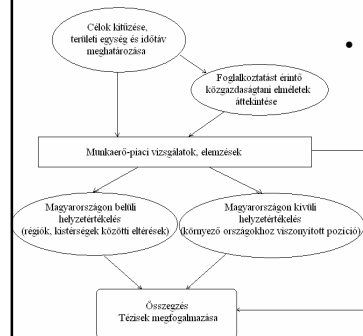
Célok kitűzése, területi egység és időtáv meghatározása

Foglalkoztatást érintő közgazdaságtani elméletek áttekintése

Munkaerő-piaci vizsgálatok, elemzések

Magyarországon belüli helyzetértékelés (régiók, kistérségek közötti eltérések)

Magyarországon kívüli helyzetértékelés (környező országokhoz viszonyított pozíció)

Összegzés
Tézisek megfogalmazása

•